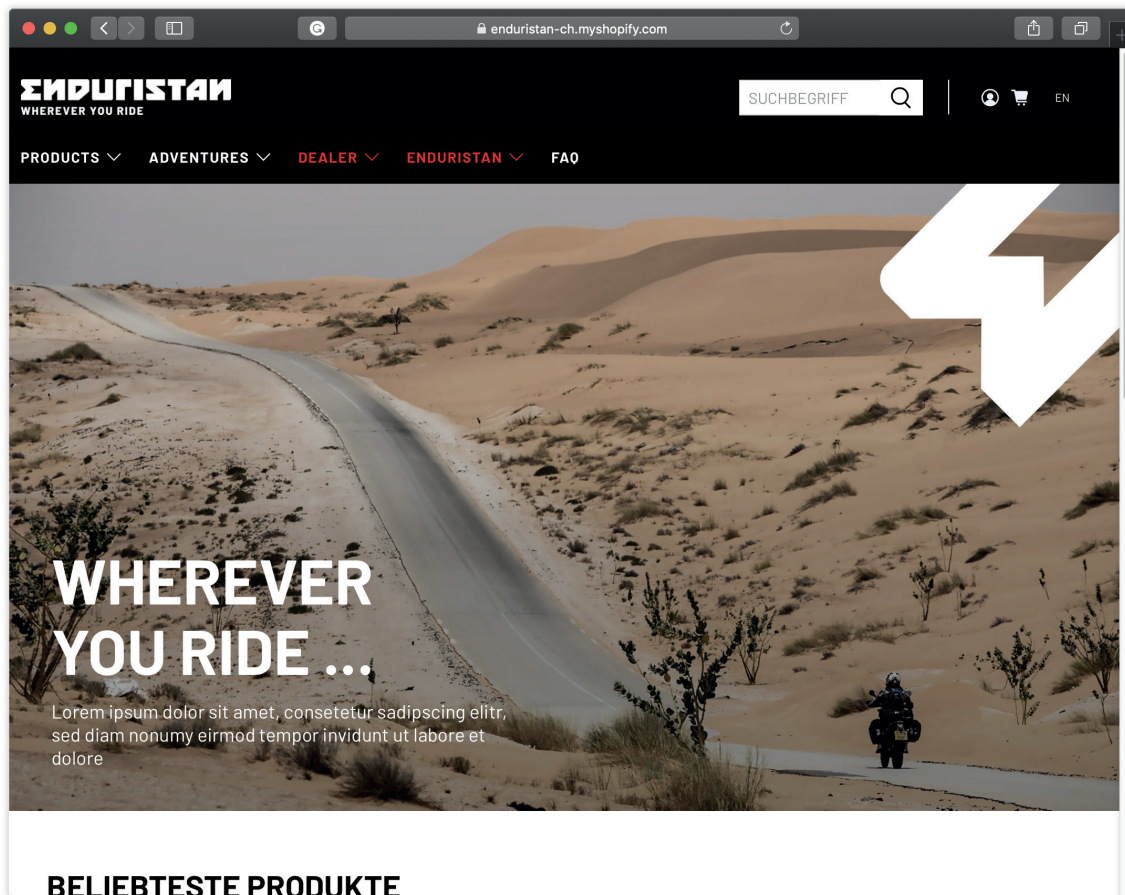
enduristan-ch.myshopify.com

ENDURISTAN
WHEREVER YOU RIDE

SUCHBEGRIFF

EN

PRODUCTS ADVENTURES DEALER ENDURISTAN FAQ

WHEREVER YOU RIDE ...

Lorem ipsum dolor sit amet, consetetur sadipscing elitr, sed diam nonumy eirmod tempor invidunt ut labore et dolore

BELIEBTESTE PRODUKTE